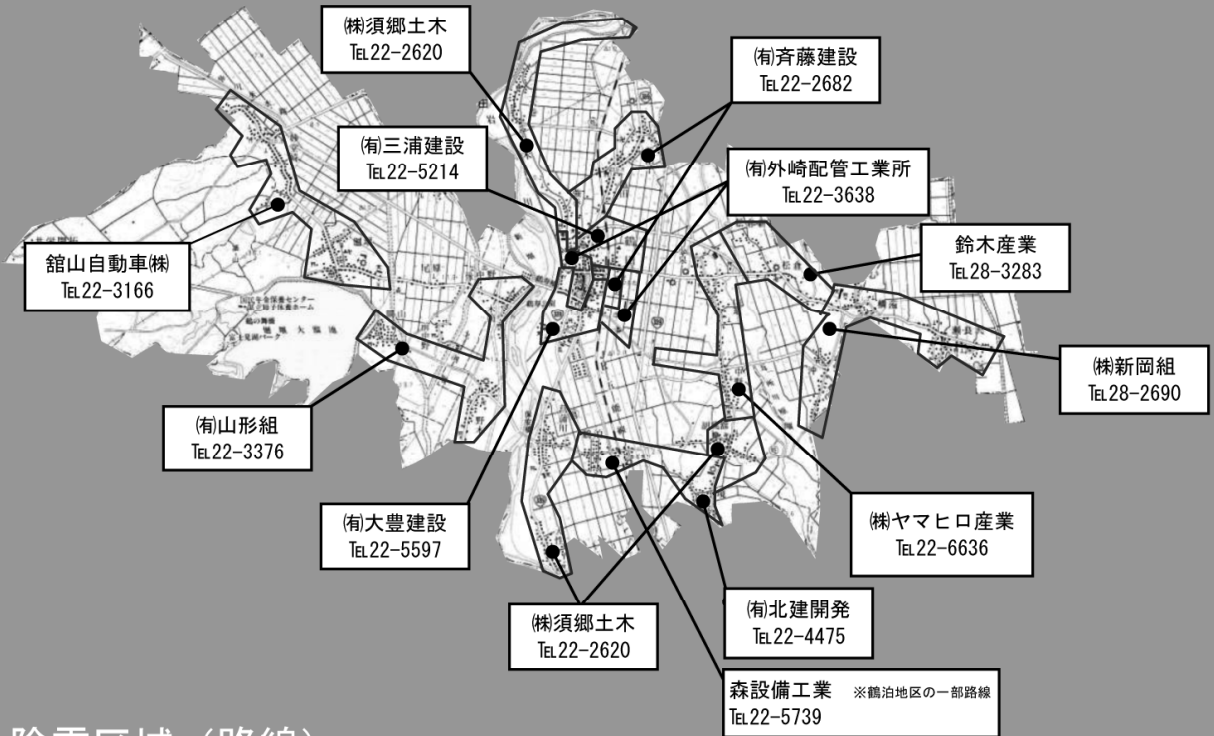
㈱須郷土木
TEL22-2620

㈲斉藤建設
TEL22-2682

㈲三浦建設
TEL22-5214

㈲外崎配管工業所
TEL22-3638

鈴木産業
TEL28-3283

舘山自動車㈱
TEL22-3166

㈱新岡組
TEL28-2690

㈲山形組
TEL22-3376

㈱ヤマヒロ産業
TEL22-6636

㈲大豊建設
TEL22-5597

㈲北建開発
TEL22-4475

㈱須郷土木
TEL22-2620

森設備工業 ※鶴泊地区の一部路線
TEL22-5739

除雪区域（路線）